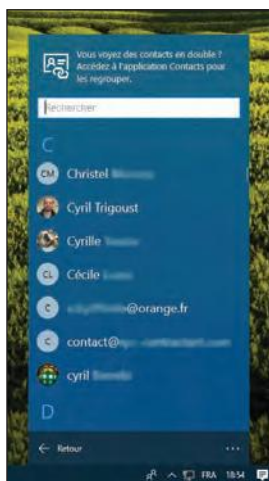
Vous voyez des contacts en double ? Accédez à l'application Contacts pour les regrouper.

Rechercher

C

CM Christel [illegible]

Cyril Trigoust

Cyrille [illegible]

CL Cécile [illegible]

C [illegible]@orange.fr

C contact@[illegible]

cyril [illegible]

D

← Retour

...

FRA 18:54